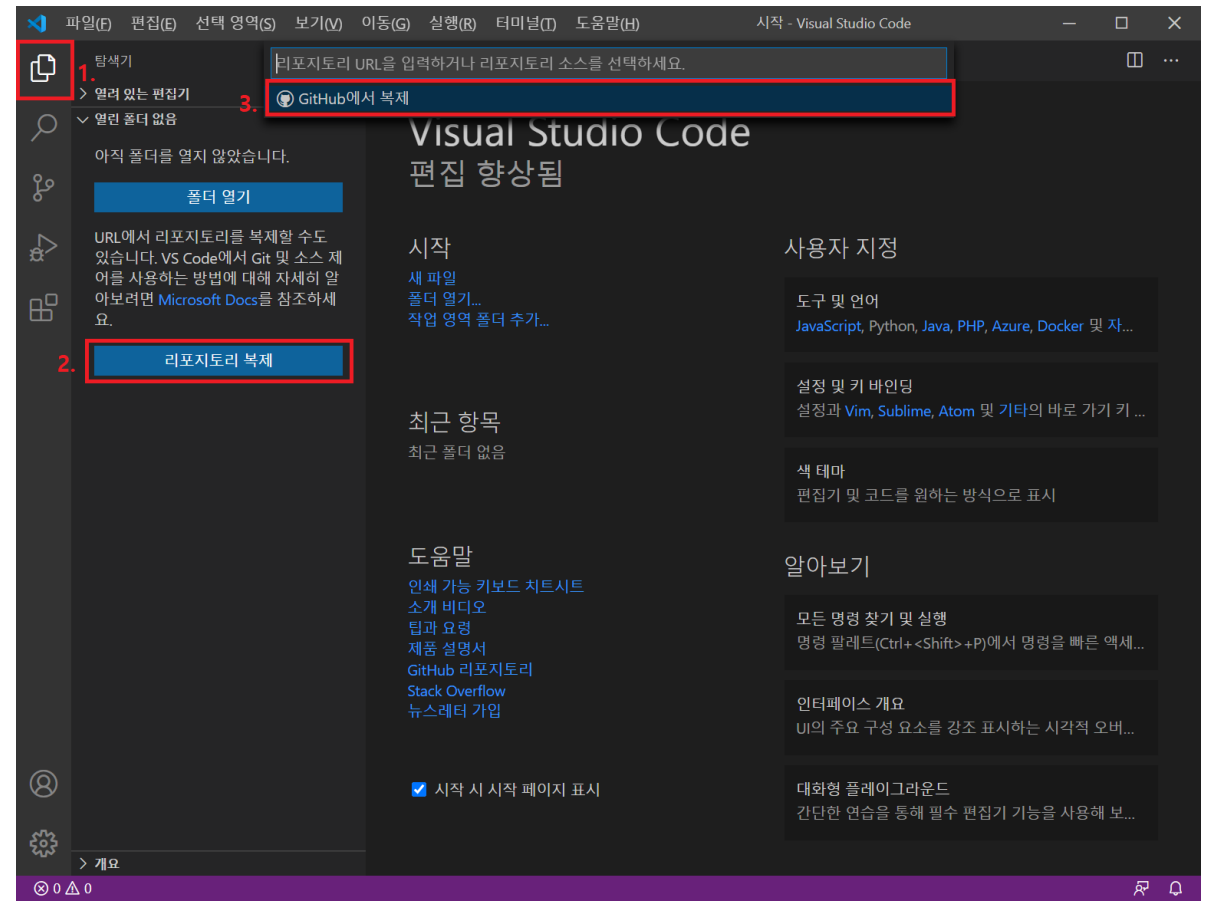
파일(F) 편집(E) 선택 영역(S) 보기(V) 이동(G) 실행(R) 터미널(T) 도움말(H)
시작 - Visual Studio Code

1.
탐색기
> 열려 있는 편집기
∨ 열린 폴더 없음
아직 폴더를 열지 않았습니다.
폴더 열기
URL에서 리포지토리를 복제할 수도 있습니다. VS Code에서 Git 및 소스 제어를 사용하는 방법에 대해 자세히 알아보려면 Microsoft Docs를 참조하세요.
2.
리포지토리 복제
> 개요

리포지토리 URL을 입력하거나 리포지토리 소스를 선택하세요.
3.
GitHub에서 복제

Visual Studio Code
편집 향상됨

시작
새 파일
폴더 열기...
작업 영역 폴더 추가...

최근 항목
최근 폴더 없음

도움말
인쇄 가능 키보드 치트시트
소개 비디오
팁과 요령
제품 설명서
GitHub 리포지토리
Stack Overflow
뉴스레터 가입

시작 시 시작 페이지 표시

사용자 지정
도구 및 언어
JavaScript, Python, Java, PHP, Azure, Docker 및 자...
설정 및 키 바인딩
설정과 Vim, Sublime, Atom 및 기타의 바로 가기 키 ...
색 테마
편집기 및 코드를 원하는 방식으로 표시

알아보기
모든 명령 찾기 및 실행
명령 팔레트(Ctrl+<Shift>+P)에서 명령을 빠른 액세...
인터페이스 개요
UI의 주요 구성 요소를 강조 표시하는 시각적 오버...
대화형 플레이그라운드
간단한 연습을 통해 필수 편집기 기능을 사용해 보...

⊗ 0 ⚠ 0